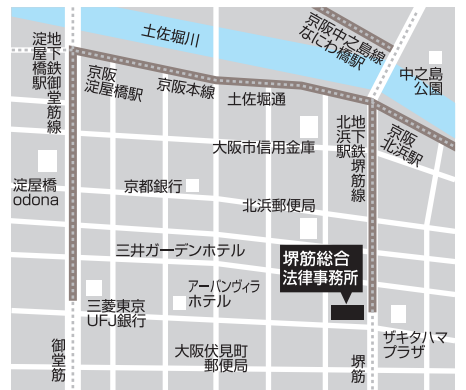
土佐堀川

京阪中之島線
なにわ橋駅

中之島
公園

淀屋橋駅
地下鉄御堂筋線

京阪
淀屋橋駅

京阪本線

土佐堀通

北浜駅
地下鉄堺筋線

京阪
北浜駅

大阪市信用金庫

淀屋橋
odona

京都銀行

北浜郵便局

三井ガーデンホテル

堺筋総合
法律事務所

アーバンヴィラ
ホテル

三菱東京
UFJ銀行

大阪伏見町
郵便局

ザキタハマ
プラザ

御堂筋

堺筋